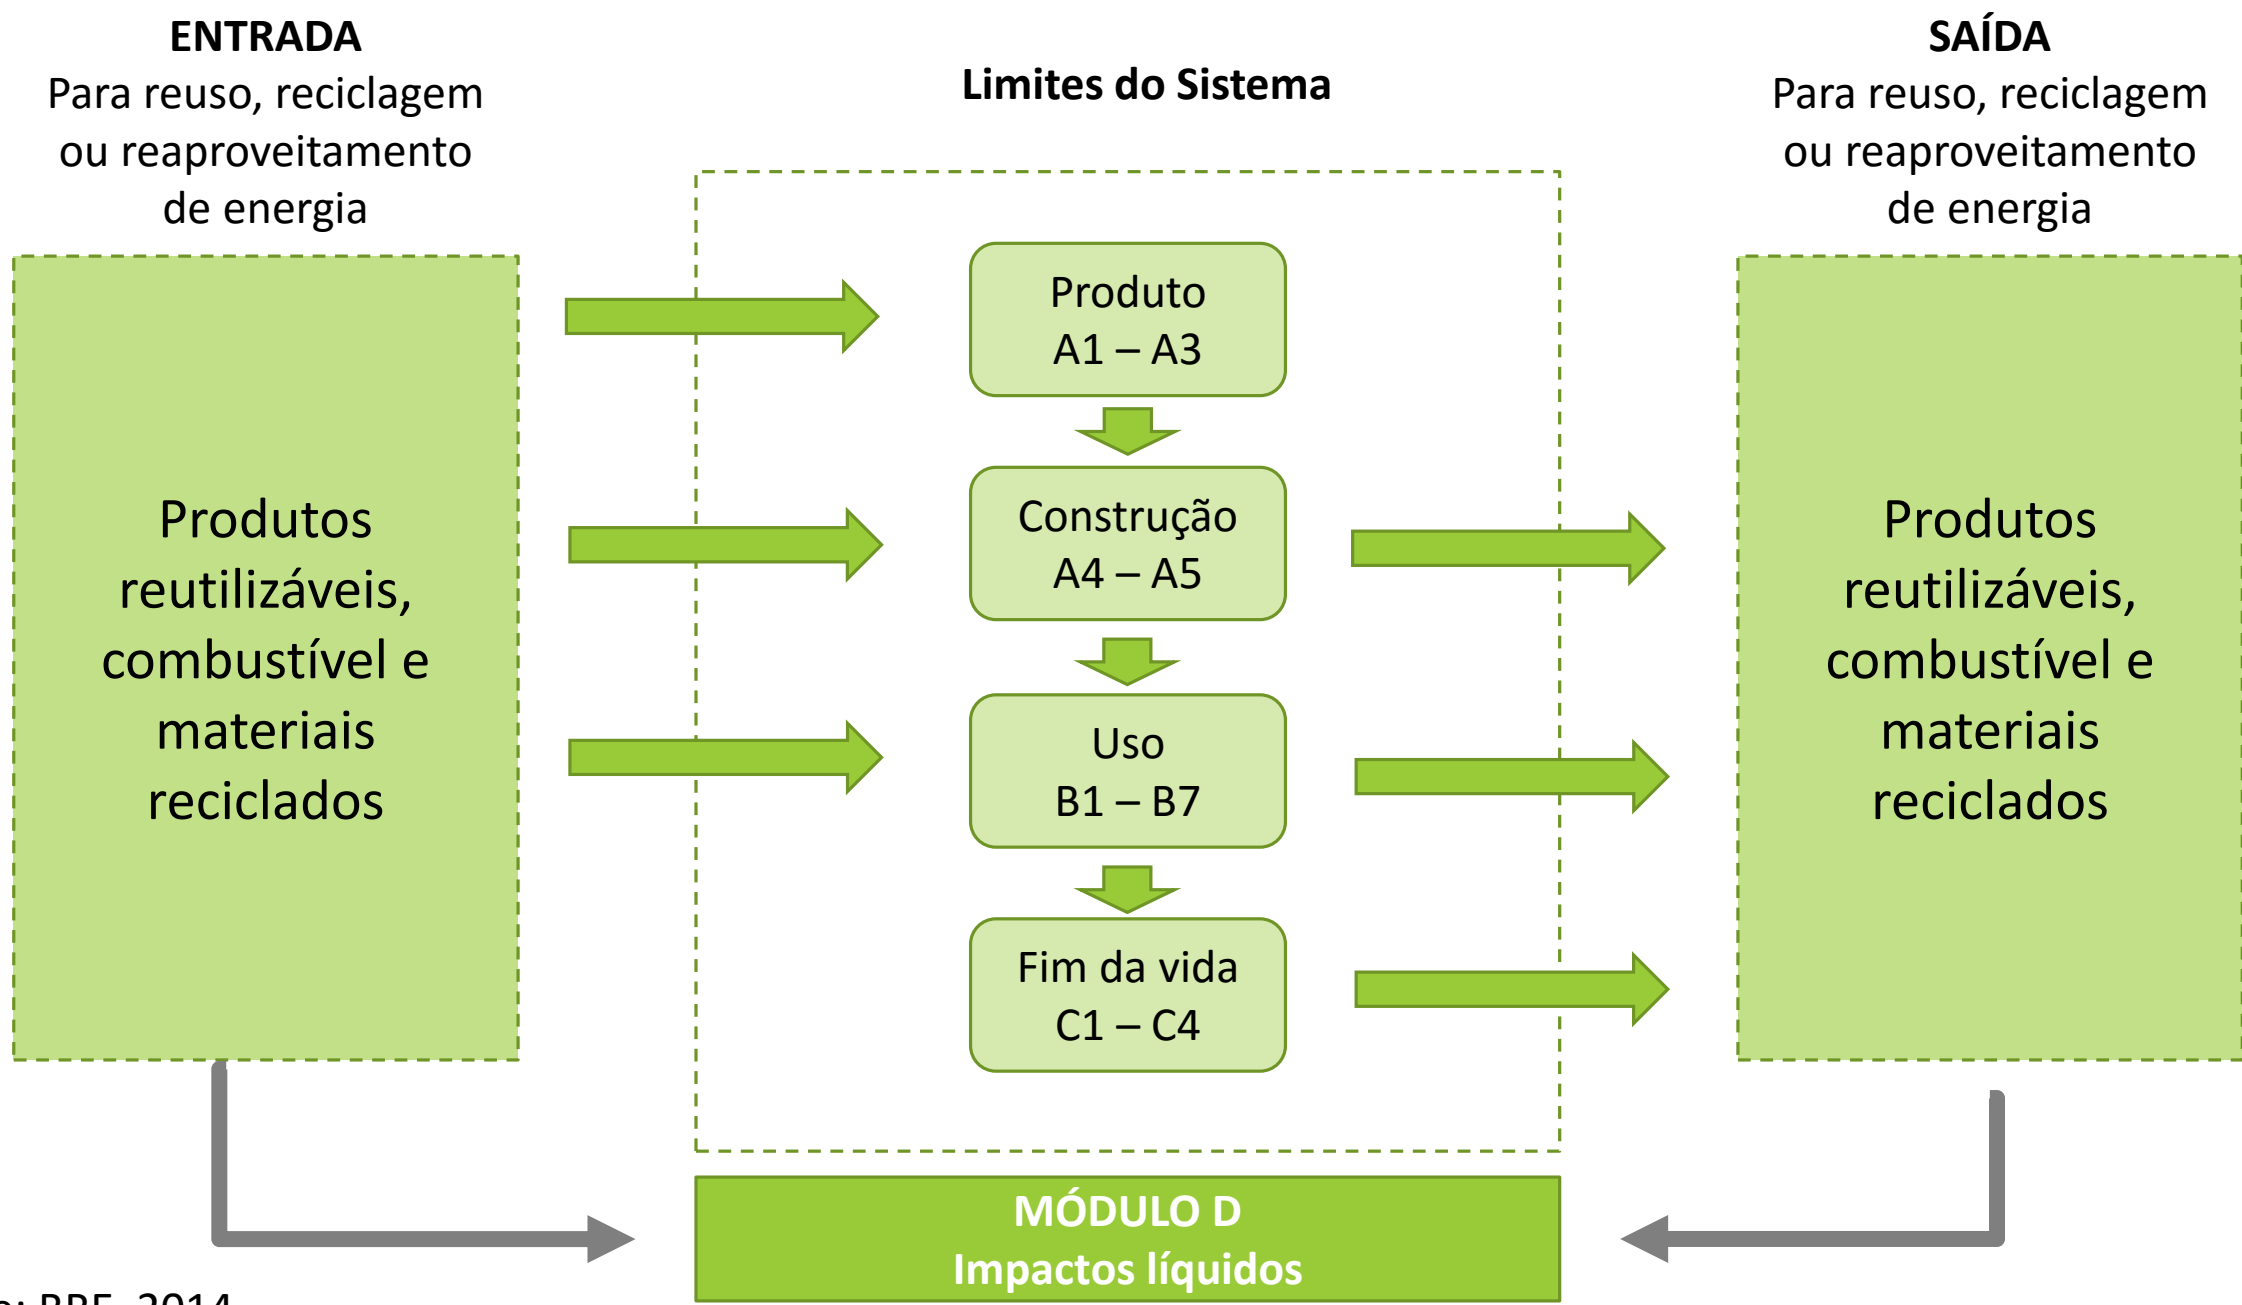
ENTRADA
Para reuso, reciclagem ou reaproveitamento de energia

Limites do Sistema

SAÍDA
Para reuso, reciclagem ou reaproveitamento de energia

Produtos reutilizáveis, combustível e materiais reciclados

Produto
A1 – A3

Construção
A4 – A5

Uso
B1 – B7

Fim da vida
C1 – C4

Produtos reutilizáveis, combustível e materiais reciclados

MÓDULO D
Impactos líquidos

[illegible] BRE, 2014